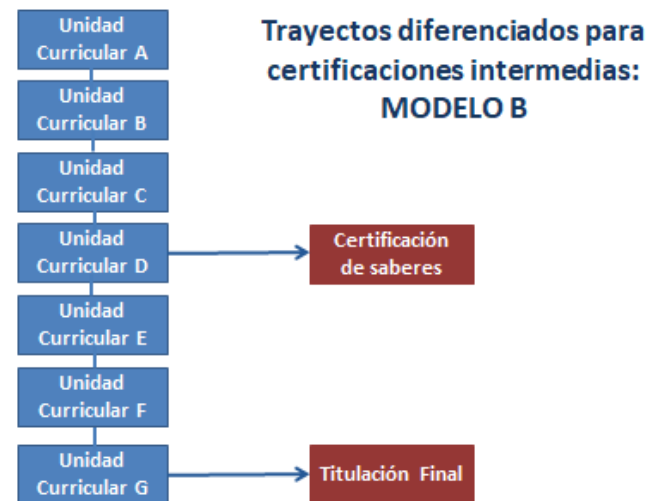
Trayectos diferenciados para certificaciones intermedias: MODELO B

Unidad Curricular A

Unidad Curricular B

Unidad Curricular C

Unidad Curricular D

Certificación de saberes

Unidad Curricular E

Unidad Curricular F

Unidad Curricular G

Titulación Final